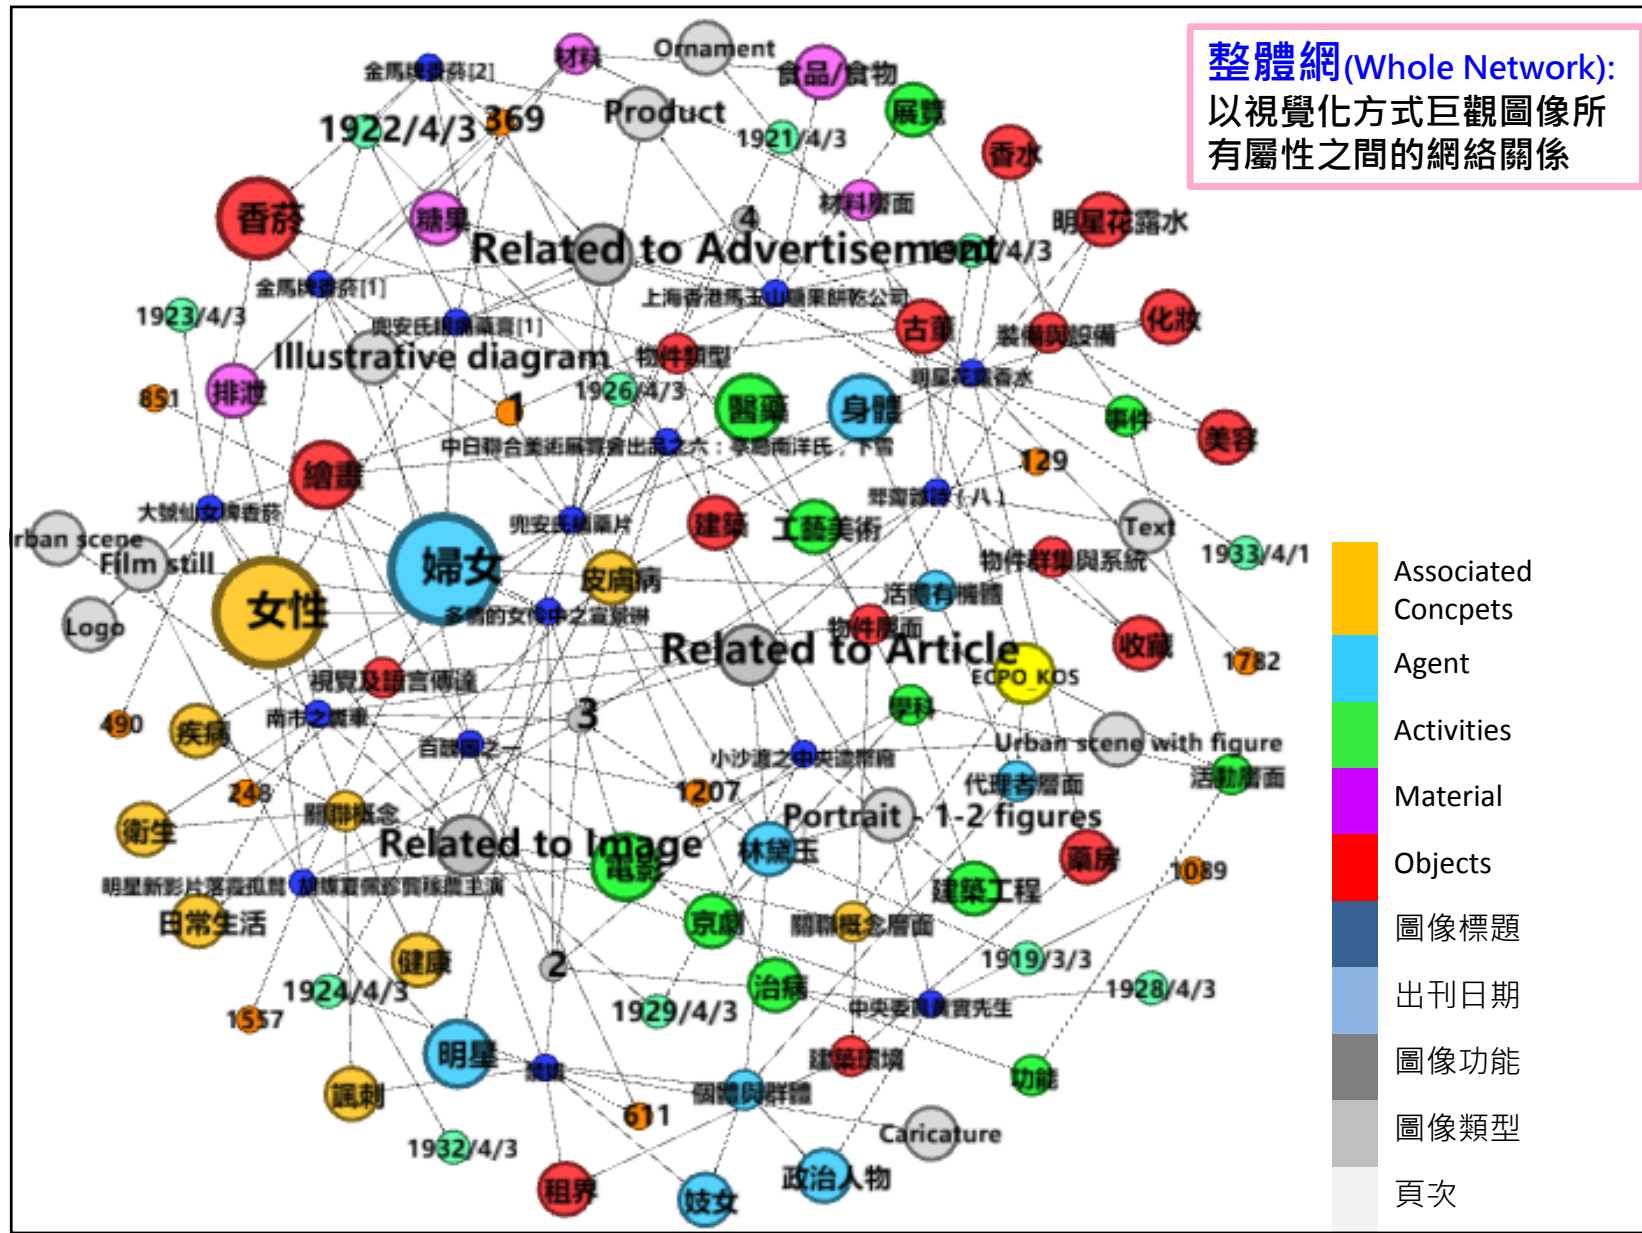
整體網(Whole Network):
以視覺化方式巨觀圖像所有屬性之間的網絡關係

金馬牌香菸[2]
材料
Ornament
食品/食物
1922/4/3
369
Product
展覽
1921/4/3
香水
香菸
糖果
4
材料層面
明星花露水
Related to Advertisement
1931/4/3
金馬牌香菸[1]
上海香港馬玉山糖果餅乾公司
1923/4/3
兜安氏腰腎藥膏[1]
古董
裝備與設備
化妝
Illustrative diagram
物件類型
明星花露香水
851
排泄
1
1926/4/3
醫藥
身體
事件
美容
中日聯合美術展覽會出品之六：李毓雨洋氏：下雪
129
繪畫
大號仙女牌香菸
兜安氏腰腎藥片
建築
工藝美術
學會雜誌（八）
Text
Urban scene
Film still
婦女
皮膚病
物件群集與系統
1933/4/1
女性
活動有機體
Logo
多情的女性中之這最英
物件層面
收藏
Related to Article
1782
視覺及語言傳達
ECPO_KOS
490
疾病
南市之競車
3
學科
自由園之一
小沙渡之中央造幣廠
Urban scene with figure
248
代理者層面
活動層面
1207
關聯概念
衛生
Portrait - 1-2 figures
Related to Image
林黛玉
藥房
電影
1089
明星新影片落霞孤鶩 胡蝶女士與蕭英主演
日常生活
京劇
關聯概念層面
建築工程
健康
1919/3/3
2
1924/4/3
治病
1928/4/3
1557
1929/4/3
中央委員蔣賓先生
明星
建築環境
功能
蝴蝶
諷刺
個體與群體
611
Caricature
1932/4/3
租界
妓女
政治人物

Associated Concpets
Agent
Activities
Material
Objects
圖像標題
出刊日期
圖像功能
圖像類型
頁次